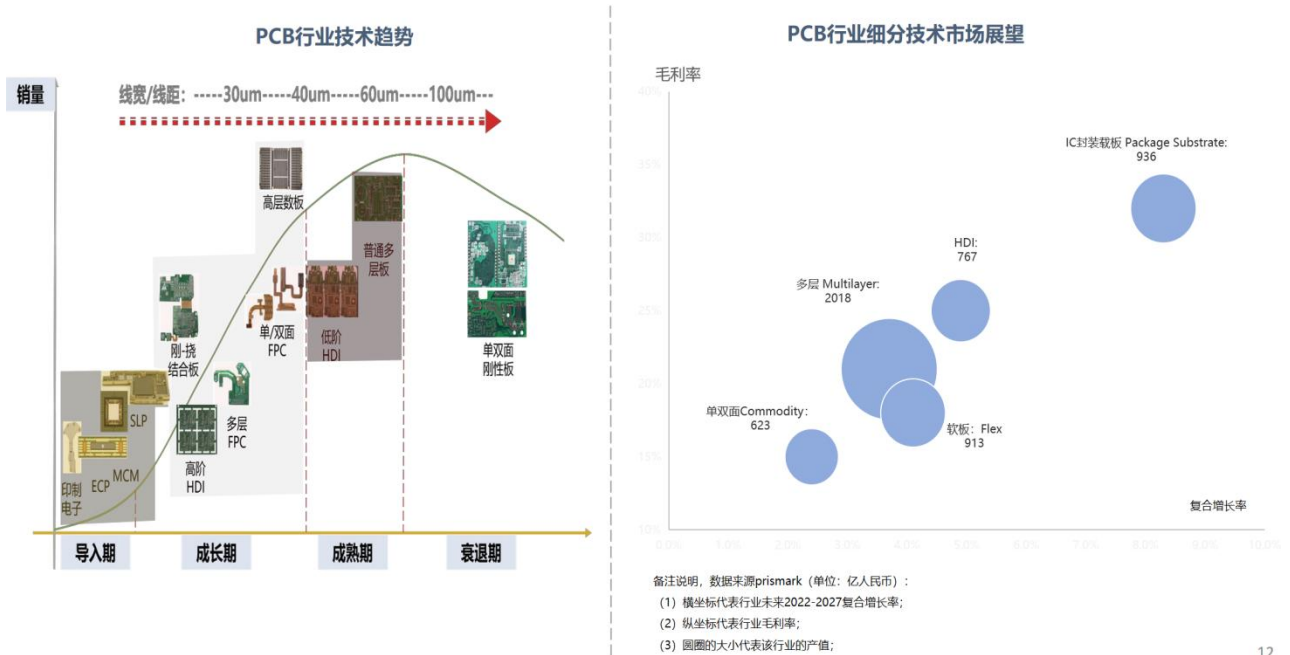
PCB行业技术趋势

销量

线宽/线距：-----30um-----40um-----60um-----100um---

高层数板

普通多层板

单/双面FPC

低阶HDI

刚-挠结合板

SLP

MCM

ECP

印制电子

高阶HDI

多层FPC

单双面刚性板

导入期

成长期

成熟期

衰退期

PCB行业细分技术市场展望

毛利率

40%

35%

30%

25%

20%

15%

10%

IC封装载板 Package Substrate: 936

HDI: 767

多层 Multilayer: 2018

单双面Commodity: 623

软板: Flex 913

复合增长率

0.0% 1.0% 2.0% 3.0% 4.0% 5.0% 6.0% 7.0% 8.0% 9.0% 10.0%

备注说明，数据来源prismark（单位：亿人民币）：

（1）横坐标代表行业未来2022-2027复合增长率；

（2）纵坐标代表行业毛利率；

（3）圆圈的大小代表该行业的产值；

12